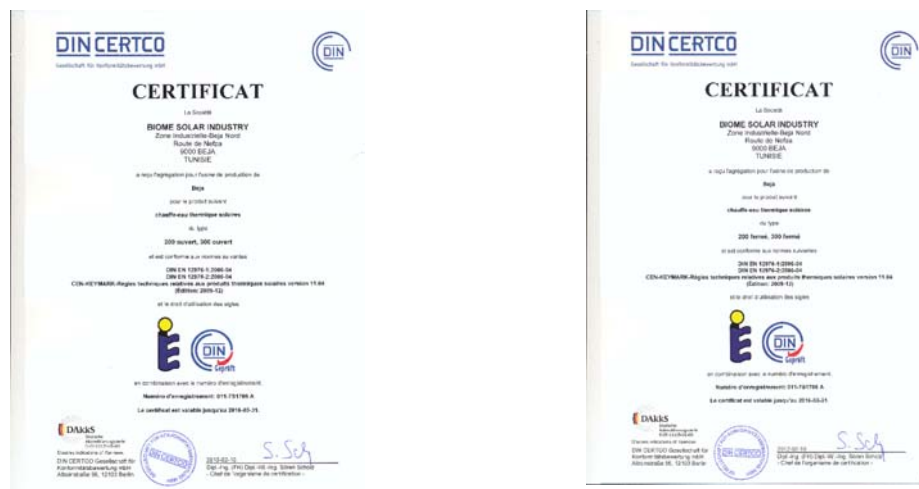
DIN CERTCO
Gesellschaft für Konformitätsbewertung mbH

DIN

CERTIFICAT

La Société

BIOME SOLAR INDUSTRY
Zone Industrielle-Beja Nord
Route de Nefza
9000 BEJA
TUNISIE

a reçu l'agrégation pour l'usine de production de

Beja

pour le produit suivant

chauffe-eau thermique solaires

du type

200 ouvert, 300 ouvert

et est conforme aux normes suivantes

DIN EN 12976-1:2006-04
DIN EN 12976-2:2006-04
CEN-KEYMARK-Règles techniques relatives aux produits thermiques solaires version 11.04 (Edition: 2009-12)

et le droit d'utilisation des sigles

DIN Geprüft

en combinaison avec le numéro d'enregistrement

Numéro d'enregistrement: 011-7S1786 A

Le certificat est valable jusqu'au 2016-03-31.

DAkkS
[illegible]

DIN CERTCO Gesellschaft für Konformitätsbewertung mbH
Alboinstraße 56, 12103 Berlin

DIN CERTCO

2015-02-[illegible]

S. Sch

Dipl.-Ing. (FH) Dipl.-Wi.-Ing. Sören Scholz
- Chef de l'organisme de certification -

DIN CERTCO
Gesellschaft für Konformitätsbewertung mbH

DIN

CERTIFICAT

La Société

BIOME SOLAR INDUSTRY
Zone Industrielle-Beja Nord
Route de Nefza
9000 BEJA
TUNISIE

a reçu l'agrégation pour l'usine de production de

Beja

pour le produit suivant

chauffe-eau thermique solaires

du type

200 fermé, 300 fermé

et est conforme aux normes suivantes

DIN EN 12976-1:2006-04
DIN EN 12976-2:2006-04
CEN-KEYMARK-Règles techniques relatives aux produits thermiques solaires version 11.04 (Edition: 2009-12)

et le droit d'utilisation des sigles

DIN Geprüft

en combinaison avec le numéro d'enregistrement

Numéro d'enregistrement: 011-7S1785 A

Le certificat est valable jusqu'au 2016-03-31

DAkkS
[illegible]

DIN CERTCO Gesellschaft für Konformitätsbewertung mbH
Alboinstraße 56, 12103 Berlin

DIN CERTCO

2015-02-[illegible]

S. Sch

Dipl.-Ing. (FH) Dipl.-Wi.-Ing. Sören Scholz
- Chef de l'organisme de certification -